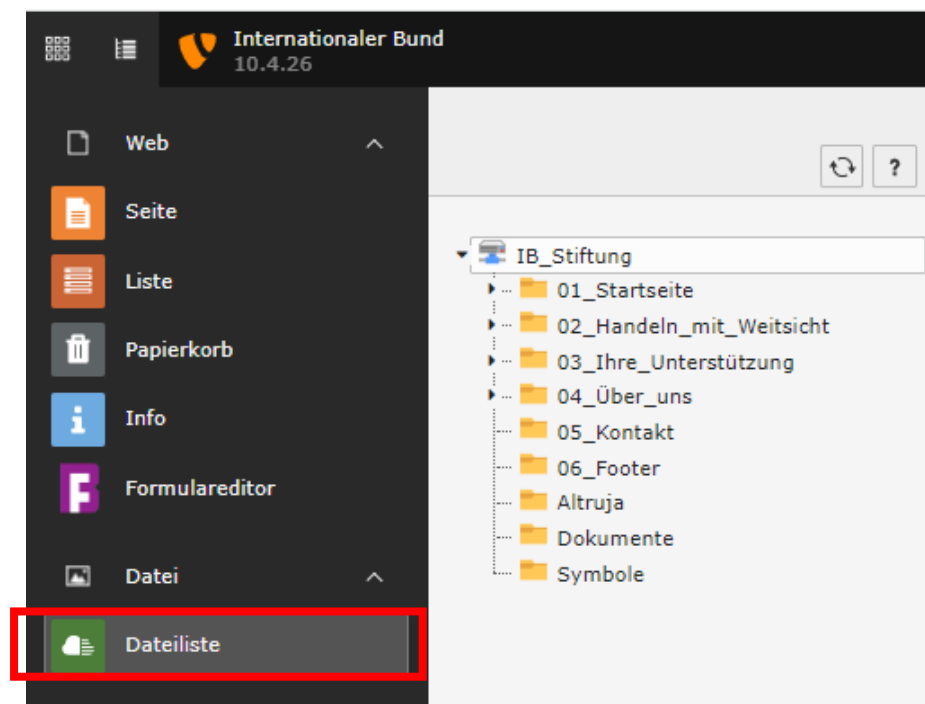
Internationaler Bund
10.4.26

Web
Seite
Liste
Papierkorb
Info
Formulareditor
Datei
Dateiliste

?

IB_Stiftung
01_Startseite
02_Handeln_mit_Weitsicht
03_Ihre_Unterstützung
04_Über_uns
05_Kontakt
06_Footer
Altruja
Dokumente
Symbole